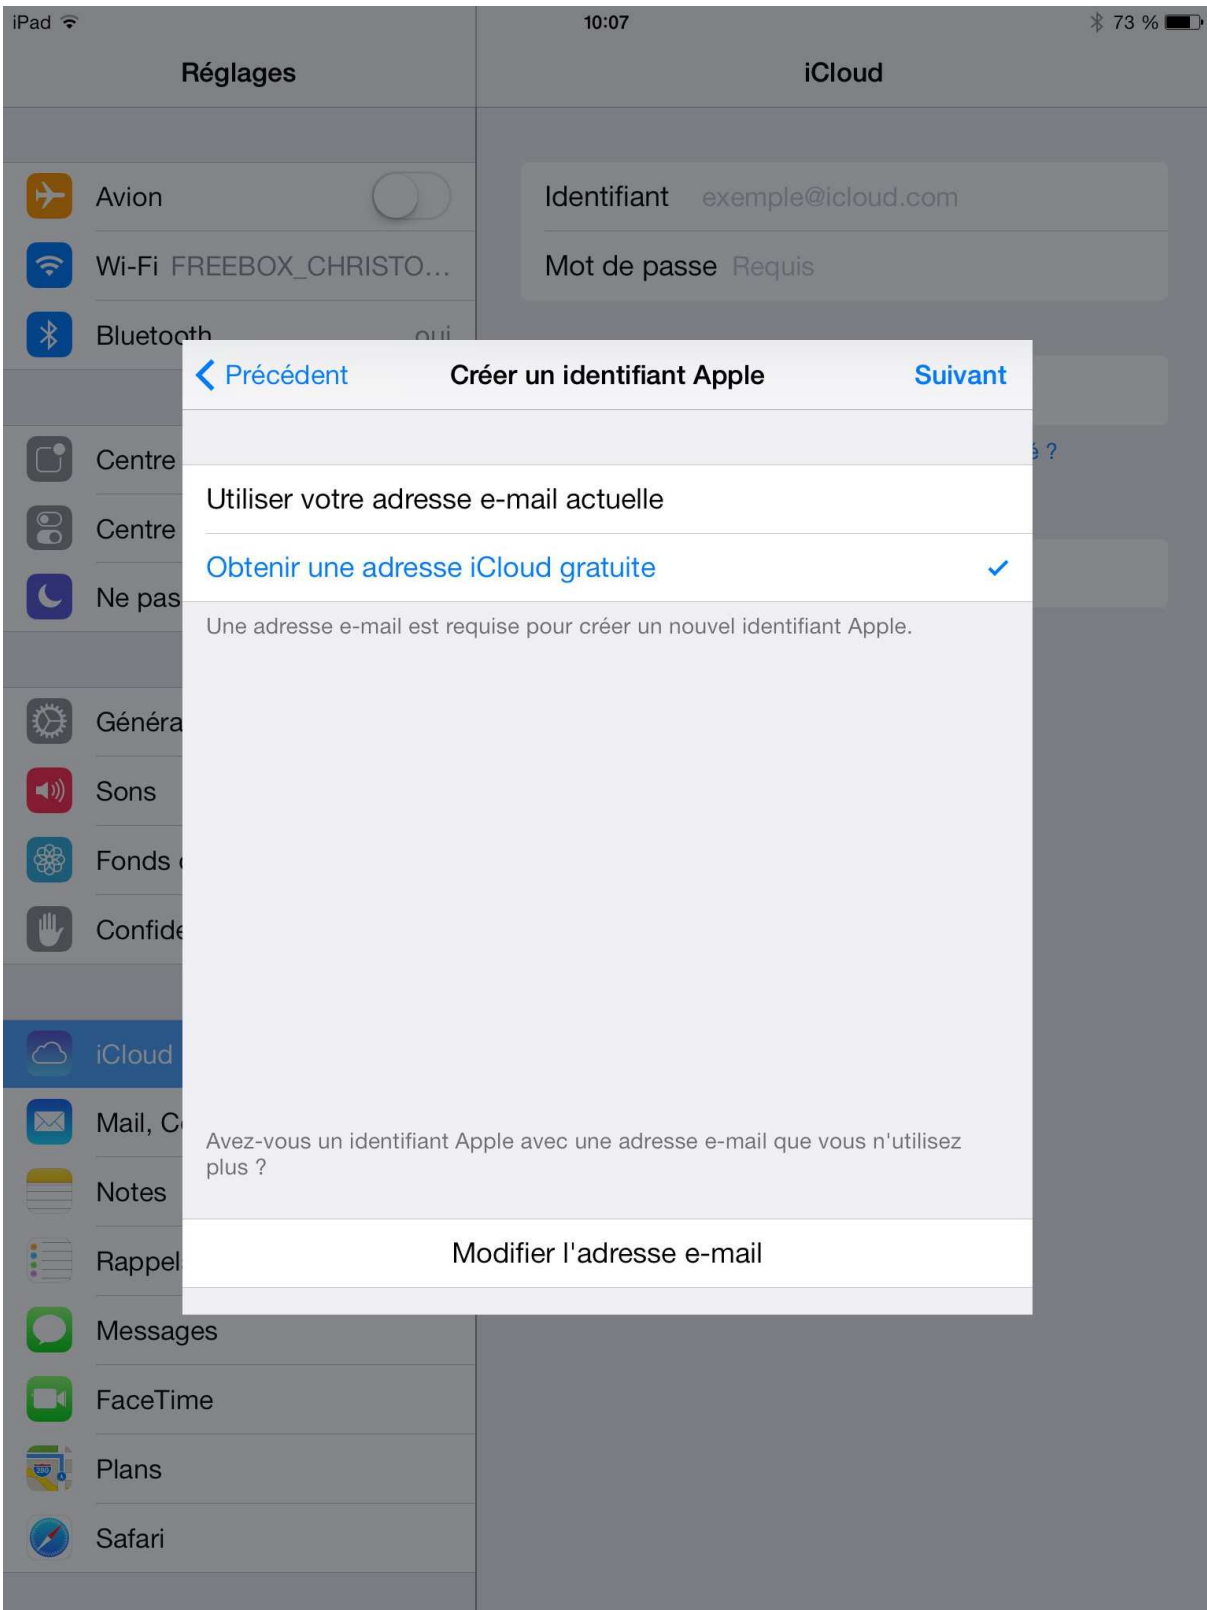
iPad 10:07 73 %

Réglages

iCloud

Avion

Wi-Fi FREEBOX_CHRISTO...

Bluetooth oui

Centre

Centre

Ne pas

Généra

Sons

Fonds

Confide

iCloud

Mail, C

Notes

Rappel

Messages

FaceTime

Plans

Safari

Identifiant exemple@icloud.com

Mot de passe Requis

é ?

Précédent Créer un identifiant Apple Suivant

Utiliser votre adresse e-mail actuelle

Obtenir une adresse iCloud gratuite

Une adresse e-mail est requise pour créer un nouvel identifiant Apple.

Avez-vous un identifiant Apple avec une adresse e-mail que vous n'utilisez plus ?

Modifier l'adresse e-mail